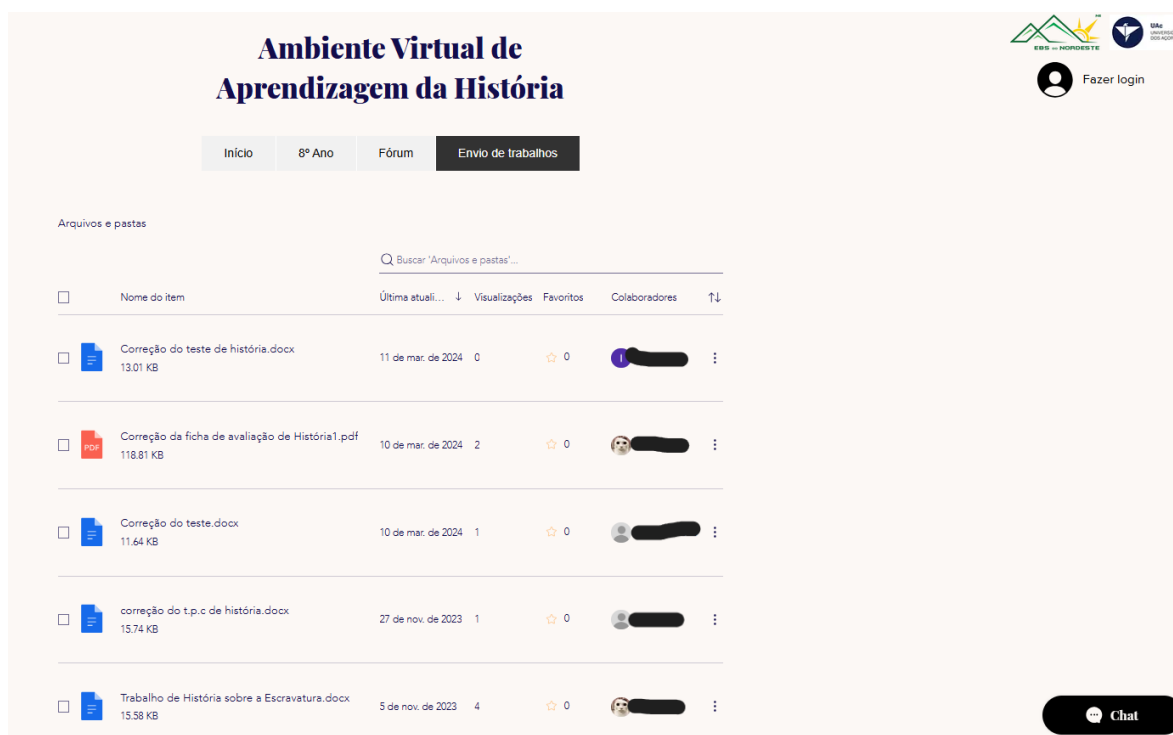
Ambiente Virtual de Aprendizagem da História

EBS do NORDESTE

UAc UNIVERSIDADE DOS AÇORES

Fazer login

Início | 8º Ano | Fórum | Envio de trabalhos

Arquivos e pastas

Buscar 'Arquivos e pastas'...

| | Nome do item | Última atuali... ↓ | Visualizações | Favoritos | Colaboradores |
|---|---|---|---|---|---|
| | Correção do teste de história.docx 13.01 KB | 11 de mar. de 2024 | 0 | 0 | I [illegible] |
| | PDF Correção da ficha de avaliação de História1.pdf 118.81 KB | 10 de mar. de 2024 | 2 | 0 | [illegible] |
| | Correção do teste.docx 11.64 KB | 10 de mar. de 2024 | 1 | 0 | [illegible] |
| | correção do t.p.c de história.docx 15.74 KB | 27 de nov. de 2023 | 1 | 0 | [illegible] |
| | Trabalho de História sobre a Escravatura.docx 15.58 KB | 5 de nov. de 2023 | 4 | 0 | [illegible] |

Chat